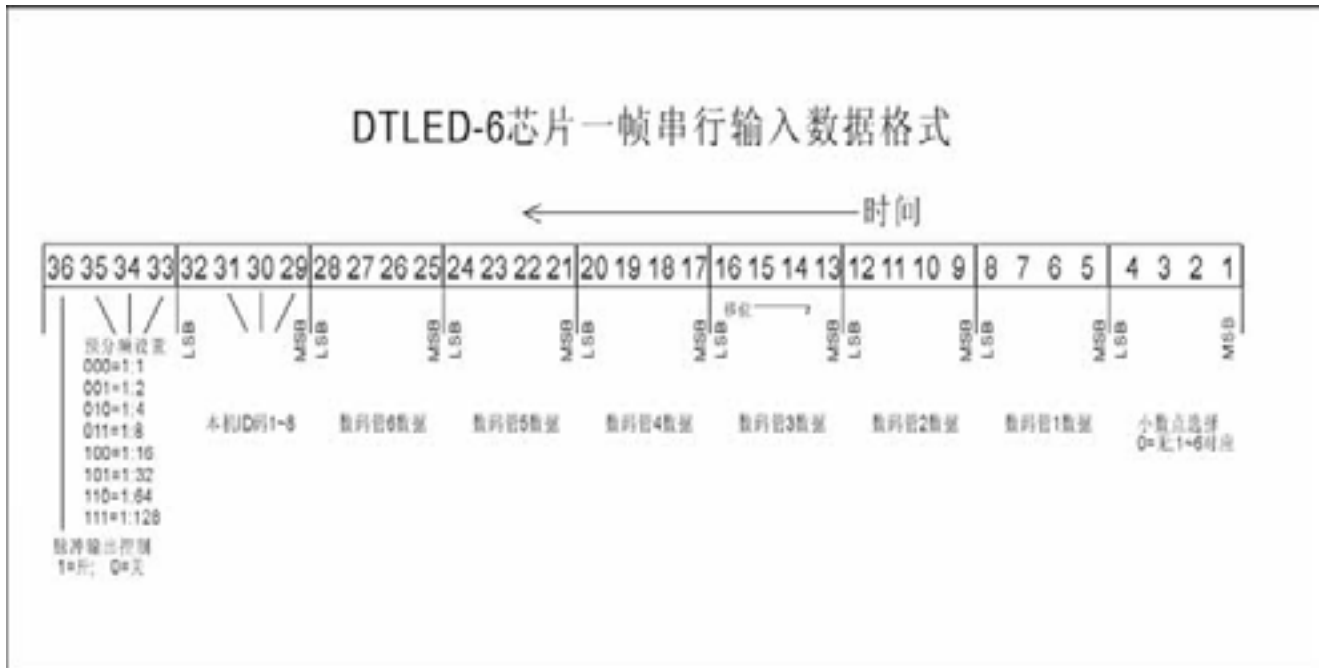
DTLED-6芯片一帧串行输入数据格式

时间

| 36 35 34 33 | 32 31 30 29 | 28 27 26 25 | 24 23 22 21 | 20 19 18 17 | 16 15 14 13 | 12 11 10 9 | 8 7 6 5 | 4 3 2 1 |
|---|---|---|---|---|---|---|---|---|

LSB MSB LSB MSB LSB MSB LSB MSB LSB MSB LSB MSB LSB MSB LSB MSB

移位

预分频设置
000=1:1
001=1:2
010=1:4
011=1:8
100=1:16
101=1:32
110=1:64
111=1:128

脉冲输出控制
1=开; 0=关

本机ID码1~8

数码管6数据

数码管5数据

数码管4数据

数码管3数据

数码管2数据

数码管1数据

小数点选择
0=无,1~6对应